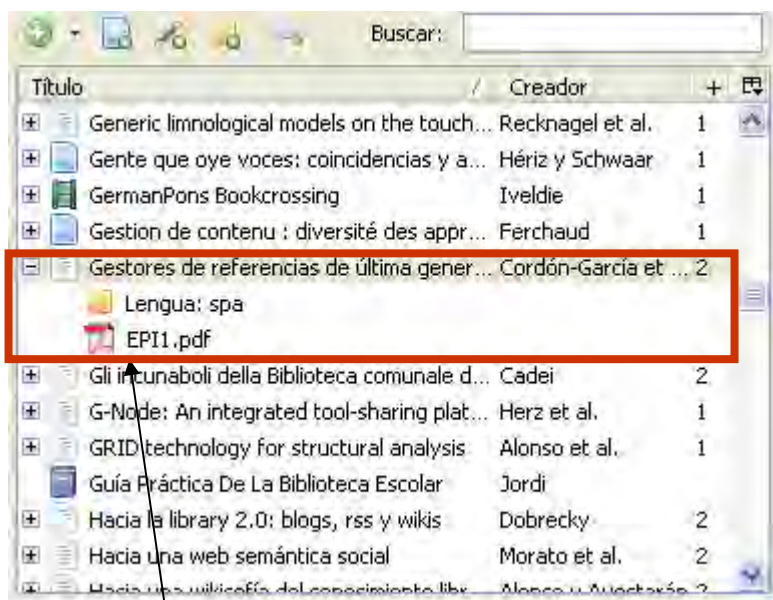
Buscar:

| Título | Creador | + |
|---|---|---|
| Generic limnological models on the touch... | Recknagel et al. | 1 |
| Gente que oye voces: coincidencias y a... | Hériz y Schwaar | 1 |
| GermanPons Bookcrossing | Iveldie | 1 |
| Gestion de contenu : diversité des appr... | Ferchaud | 1 |
| Gestores de referencias de última gener... | Cordón-García et ... | 2 |
| Lengua: spa | | |
| EPI1.pdf | | |
| Gli incunaboli della Biblioteca comunale d... | Cadei | 2 |
| G-Node: An integrated tool-sharing plat... | Herz et al. | 1 |
| GRID technology for structural analysis | Alonso et al. | 1 |
| Guía Práctica De La Biblioteca Escolar | Jordi | |
| Hacia la library 2.0: blogs, rss y wikis | Dobrecky | 2 |
| Hacia una web semántica social | Morato et al. | 2 |
| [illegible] | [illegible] | 2 |